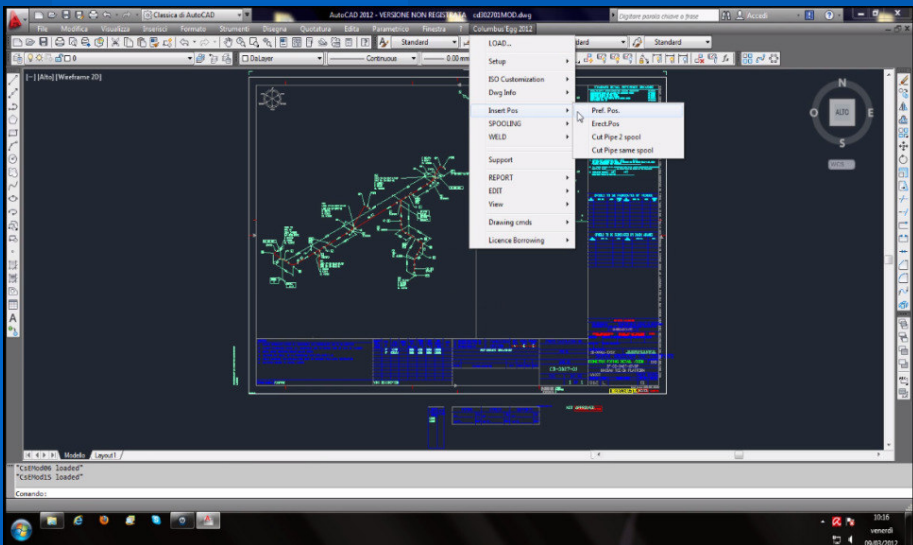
Classica di AutoCAD

AutoCAD 2012 - VERSIONE NON REGISTRATA cd302701MOD.dwg

Digitare parola chiave o frase

Accedi

File Modifica Visualizza Inserisci Formato Strumenti Disegna Quotatura Edita Parametrico Finestra ? Columbus Egg 2012

Standard

Standard

Standard

DaLayer

Continuous

0.00 mm

[-] [Alto] [Wireframe 2D]

LOAD...

Setup

ISO Customization

Dwg Info

Insert Pos

SPOOLING

WELD

Support

REPORT

EDIT

View

Drawing cmds

Licence Borrowing

Pref. Pos

Erect.Pos

Cut Pipe 2 spool

Cut Pipe same spool

N

S

E

O

ALTO

WCS

Modello Layout1

"CsEMod06 loaded"

"CsEMod15 loaded"

Comando:

10:16

venerdì

09/03/2012